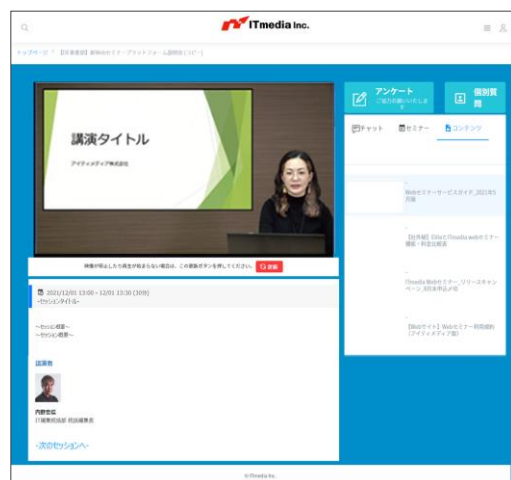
ITmedia Inc.

トップページ / 【営業事例】新Webセミナープラットフォーム説明会 [コピー]

アンケート
ご協力お願いいたします

個別質問

チャット
セミナー
コンテンツ

講演タイトル
アイティメディア株式会社

Webセミナーサービスガイド_2021年5月版

【社外秘】Elite／ITmedia Webセミナー 機能・料金比較表

ITmedia Webセミナー リリースキャンペーン_6月末申込み分

【Webサイト】Webセミナー利用規約 (アイティメディア版)

映像が停止したり再生が始まらない場合は、この更新ボタンを押してください。 更新

2021/12/01 13:00～12/01 13:30 (30分)
～セッションタイトル～

～セッション概要～
～セッション概要～

講演者

内野宏信
IT編集統括部 統括編集長

→次のセッションへ

© ITmedia Inc.